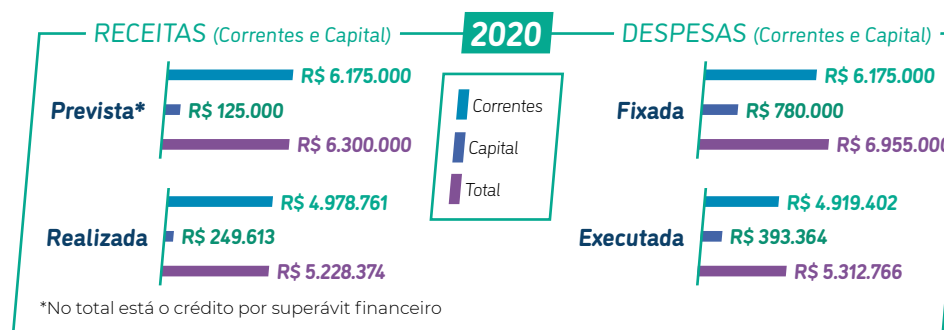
RECEITAS (Correntes e Capital)

2020

DESPESAS (Correntes e Capital)

Prevista*
R$ 6.175.000
R$ 125.000
R$ 6.300.000

Correntes
Capital
Total

Fixada
R$ 6.175.000
R$ 780.000
R$ 6.955.000

Realizada
R$ 4.978.761
R$ 249.613
R$ 5.228.374

Executada
R$ 4.919.402
R$ 393.364
R$ 5.312.766

*No total está o crédito por superávit financeiro